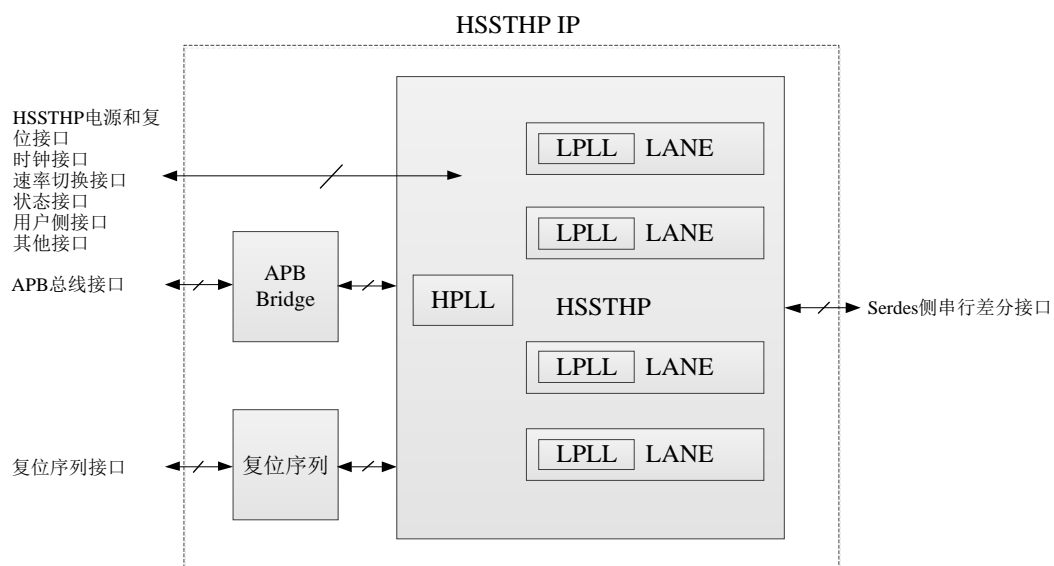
HSSTHP IP

HSSTHP电源和复位接口
时钟接口
速率切换接口
状态接口
用户侧接口
其他接口

APB总线接口

复位序列接口

APB Bridge

复位序列

HPLL

HSSTHP

LPLL LANE

LPLL LANE

LPLL LANE

LPLL LANE

Serdes侧串行差分接口